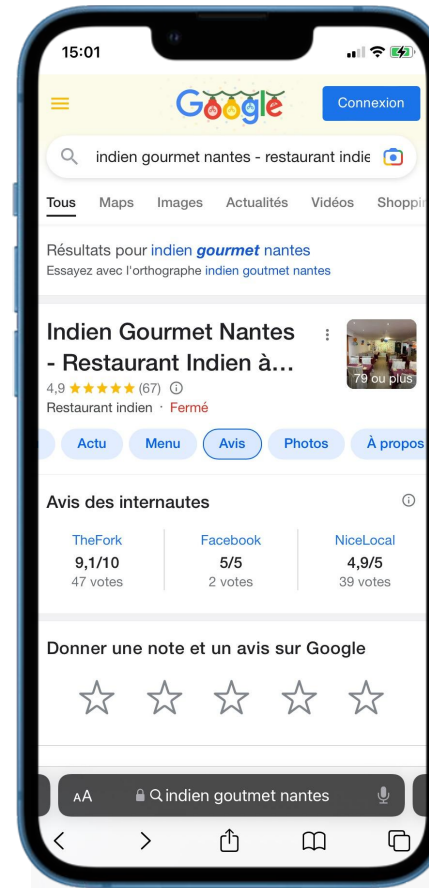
15:01

Google

Connexion

indien gourmet nantes - restaurant indie

Tous Maps Images Actualités Vidéos Shoppi

Résultats pour indien *gourmet* nantes
Essayez avec l'orthographe indien goutmet nantes

Indien Gourmet Nantes - Restaurant Indien à...

79 ou plus

4,9 ★★★★★ (67)
Restaurant indien · Fermé

Actu Menu Avis Photos À propos

Avis des internautes

| TheFork | Facebook | NiceLocal |
|---|---|---|
| 9,1/10 | 5/5 | 4,9/5 |
| 47 votes | 2 votes | 39 votes |

Donner une note et un avis sur Google

☆ ☆ ☆ ☆ ☆

AA indien goutmet nantes